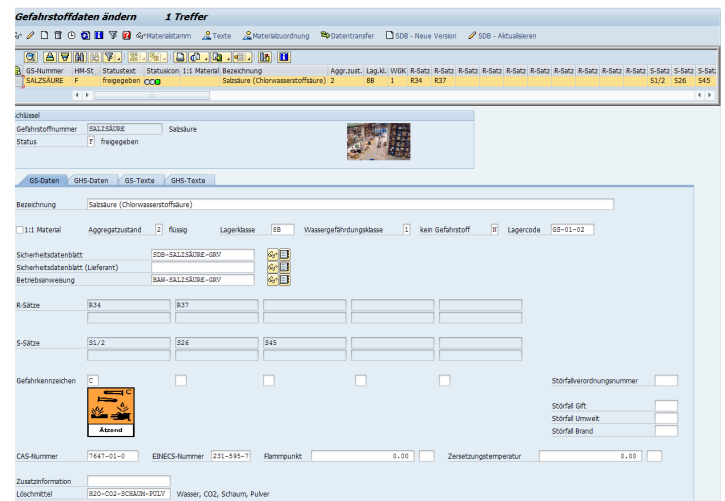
Gefahrstoffdaten ändern 1 Treffer

Materialstamm Texte Materialzuordnung Datentransfer SDB - Neue Version SDB - Aktualisieren

| GS-Nummer | HM-St. | Statustext | Statusicon | 1:1 Material | Bezeichnung | Aggr.zust. | Lag.kl. | WGK | R-Satz | R-Satz | R-Satz | R-Satz | R-Satz | R-Satz | R-Satz | R-Satz | R-Satz | S-Satz | S-Satz | S45 |
|---|---|---|---|---|---|---|---|---|---|---|---|---|---|---|---|---|---|---|---|---|
| SALZSÄURE | F | freigegeben | | | Salzsäure (Chlorwasserstoffsäure) | 2 | 8B | 1 | R34 | R37 | | | | | | | | S1/2 | S26 | S45 |

Schlüssel
Gefahrstoffnummer SALZSÄURE Salzsäure
Status F freigegeben

GS-Daten GHS-Daten GS-Texte GHS-Texte

Bezeichnung Salzsäure (Chlorwasserstoffsäure)

1:1 Material Aggregatzustand 2 flüssig Lagerklasse 8B Wassergefährdungsklasse 1 kein Gefahrstoff N Lagercode GS-01-02

Sicherheitsdatenblatt SDB-SALZSÄURE-GRV
Sicherheitsdatenblatt (Lieferant)
Betriebsanweisung BAW-SALZSÄURE-GRV

R-Sätze R34 R37

S-Sätze S1/2 S26 S45

Gefahrkennzeichen C
Ätzend
Störfallverordnungsnummer
Störfall Gift
Störfall Umwelt
Störfall Brand

CAS-Nummer 7647-01-0 EINECS-Nummer 231-595-7 Flammpunkt 0.00 Zersetzungstemperatur 0.00

Zusatzinformation
Löschmittel H2O-CO2-SCHAUM-PULV Wasser, CO2, Schaum, Pulver